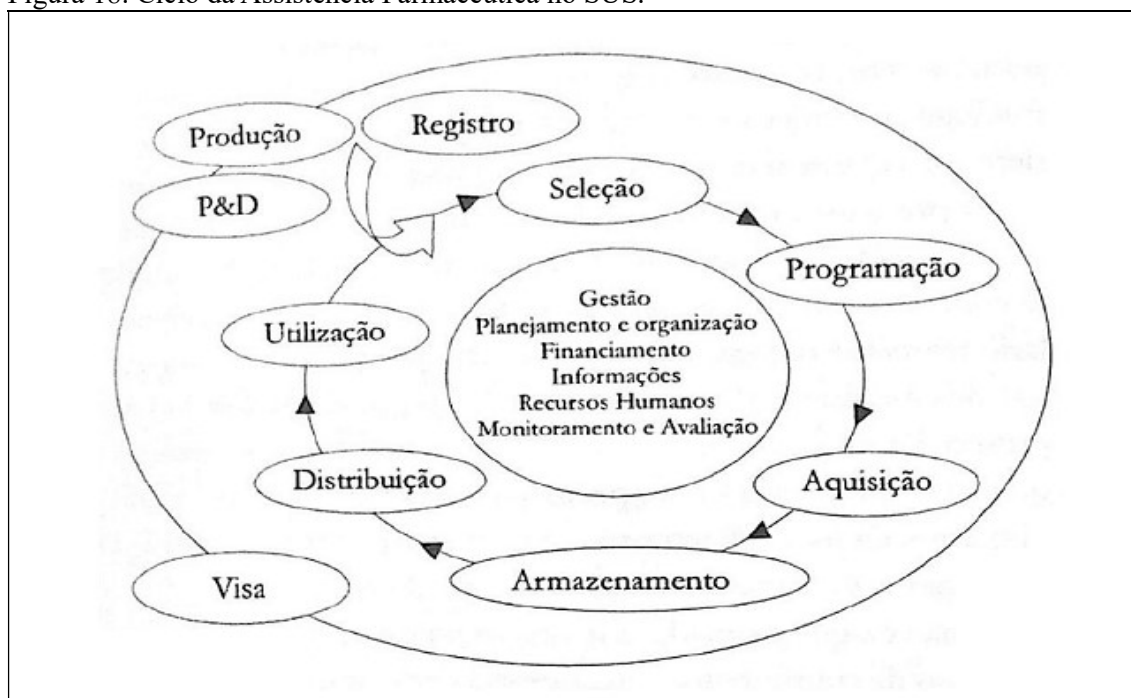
Figura 10: Ciclo da Assistência Farmacêutica no SUS.

Produção
Registro
P&D
Seleção
Programação
Gestão
Planejamento e organização
Financiamento
Informações
Recursos Humanos
Monitoramento e Avaliação
Utilização
Distribuição
Aquisição
Armazenamento
Visa